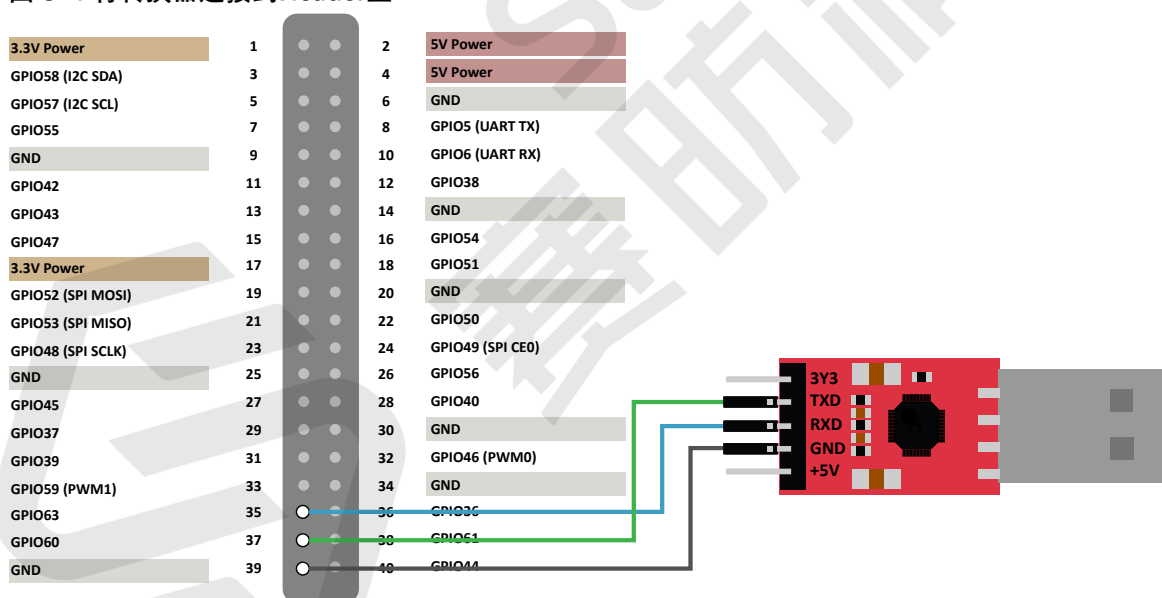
3.3V Power 1 2 5V Power
GPIO58 (I2C SDA) 3 4 5V Power
GPIO57 (I2C SCL) 5 6 GND
GPIO55 7 8 GPIO5 (UART TX)
GND 9 10 GPIO6 (UART RX)
GPIO42 11 12 GPIO38
GPIO43 13 14 GND
GPIO47 15 16 GPIO54
3.3V Power 17 18 GPIO51
GPIO52 (SPI MOSI) 19 20 GND
GPIO53 (SPI MISO) 21 22 GPIO50
GPIO48 (SPI SCLK) 23 24 GPIO49 (SPI CE0)
GND 25 26 GPIO56
GPIO45 27 28 GPIO40
GPIO37 29 30 GND
GPIO39 31 32 GPIO46 (PWM0)
GPIO59 (PWM1) 33 34 GND
GPIO63 35 36 GPIO36
GPIO60 37 38 GPIO61
GND 39 40 GPIO44

3Y3
TXD
RXD
GND
+5V